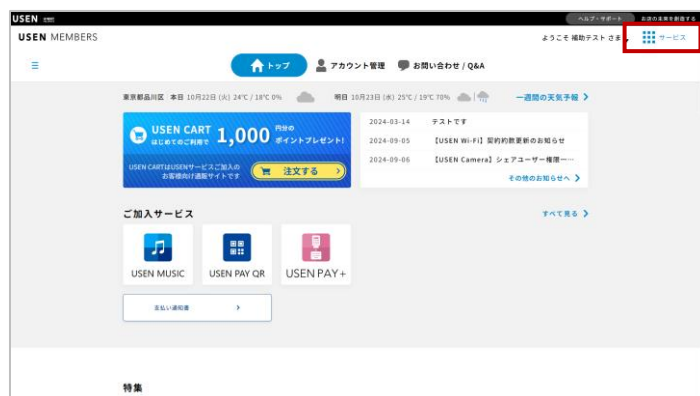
USEN

ヘルプ・サポート お店の未来を創造する

USEN MEMBERS

ようこそ 補助テスト さま サービス

トップ アカウント管理 お問い合わせ / Q&A

東京都品川区 本日 10月22日 (火) 24°C / 18°C 0%

明日 10月23日 (水) 25°C / 19°C 70%

一週間の天気予報

USEN CART はじめてのご利用で 1,000 円分の ポイントプレゼント!

USEN CARTはUSENサービスご加入のお客様向け通販サイトです

注文する

2024-03-14 テストです

2024-09-05 【USEN Wi-Fi】契約約款更新のお知らせ

2024-09-06 【USEN Camera】シェアユーザー権限ー...

その他のお知らせへ

ご加入サービス

すべて見る

USEN MUSIC

USEN PAY QR

USEN PAY+

支払い通知書

特集